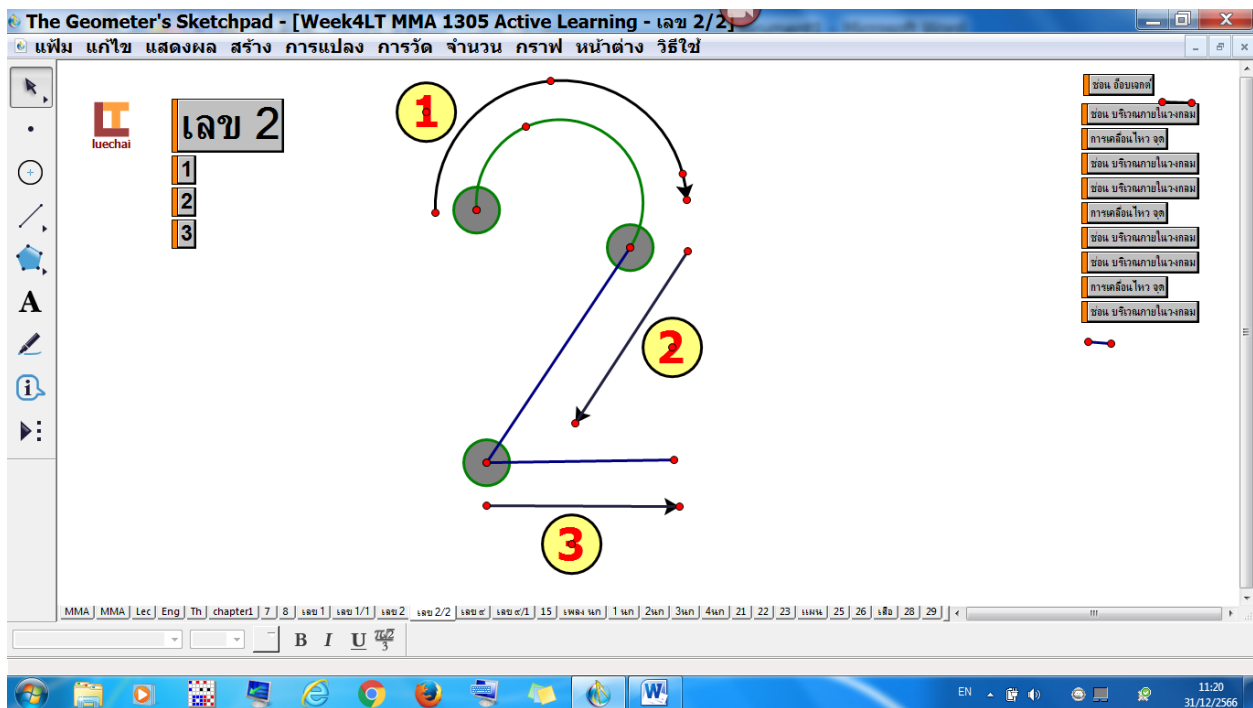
The Geometer's Sketchpad - [Week4LT MMA 1305 Active Learning - เลข 2/2]

แฟ้ม แก้ไข แสดงผล สร้าง การแปลง การวัด จำนวน กราฟ หน้าต่าง วิธีใช้

luechai

เลข 2

1

2

3

1

2

3

ซ่อน อ็อบเจกต์

ซ่อน บริเวณภายในวงกลม

การเคลื่อนไหว จุด

ซ่อน บริเวณภายในวงกลม

ซ่อน บริเวณภายในวงกลม

การเคลื่อนไหว จุด

ซ่อน บริเวณภายในวงกลม

ซ่อน บริเวณภายในวงกลม

การเคลื่อนไหว จุด

ซ่อน บริเวณภายในวงกลม

MMA | MMA | Lec | Eng | Th | chapter1 | 7 | 8 | เลข 1 | เลข 1/1 | เลข 2 | เลข 2/2 | เลข ๙ | เลข ๙/1 | 15 | เพลง นก | 1 นก | 2นก | 3นก | 4นก | 21 | 22 | 23 | แผน | 25 | 26 | เสือ | 28 | 29

B I U $\frac{\pi\sqrt{2}}{3}$

EN

11:20
31/12/2566